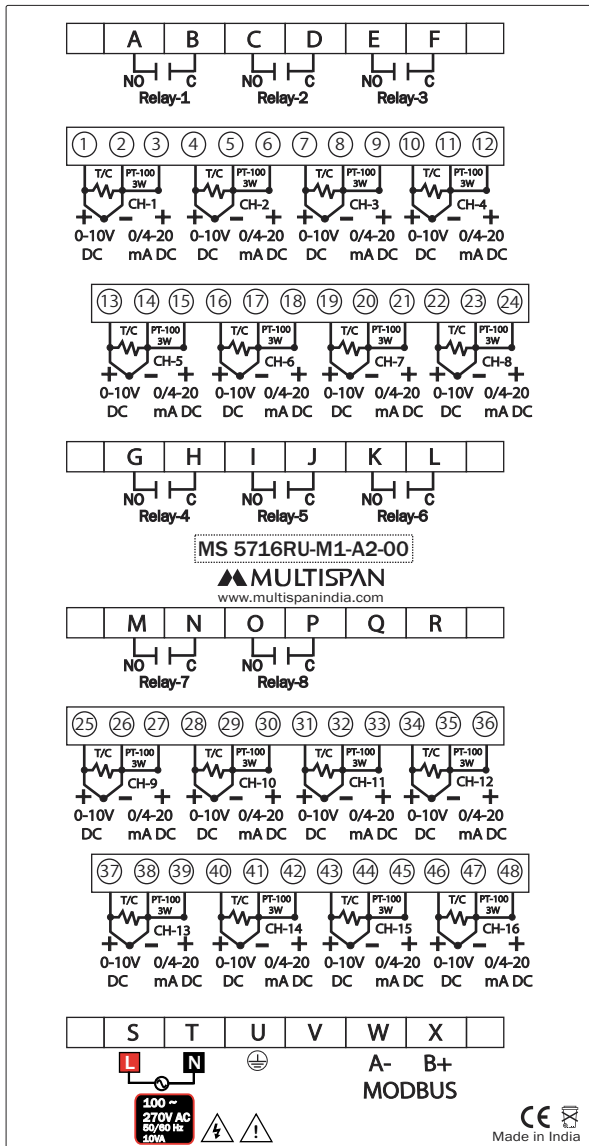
| | A | B | C | D | E | F | |
|---|---|---|---|---|---|---|---|

NO C Relay-1
NO C Relay-2
NO C Relay-3

① ② ③ ④ ⑤ ⑥ ⑦ ⑧ ⑨ ⑩ ⑪ ⑫

T/C PT-100 3W CH-1 + − + 0-10V DC 0/4-20 mA DC
T/C PT-100 3W CH-2 + − + 0-10V DC 0/4-20 mA DC
T/C PT-100 3W CH-3 + − + 0-10V DC 0/4-20 mA DC
T/C PT-100 3W CH-4 + − + 0-10V DC 0/4-20 mA DC

⑬ ⑭ ⑮ ⑯ ⑰ ⑱ ⑲ ⑳ ㉑ ㉒ ㉓ ㉔

T/C PT-100 3W CH-5 + − + 0-10V DC 0/4-20 mA DC
T/C PT-100 3W CH-6 + − + 0-10V DC 0/4-20 mA DC
T/C PT-100 3W CH-7 + − + 0-10V DC 0/4-20 mA DC
T/C PT-100 3W CH-8 + − + 0-10V DC 0/4-20 mA DC

| | G | H | I | J | K | L | |
|---|---|---|---|---|---|---|---|

NO C Relay-4
NO C Relay-5
NO C Relay-6

MS 5716RU-M1-A2-00

MULTISPAN
www.multispanindia.com

| | M | N | O | P | Q | R | |
|---|---|---|---|---|---|---|---|

NO C Relay-7
NO C Relay-8

㉕ ㉖ ㉗ ㉘ ㉙ ㉚ ㉛ ㉜ ㉝ ㉞ ㉟ ㊱

T/C PT-100 3W CH-9 + − + 0-10V DC 0/4-20 mA DC
T/C PT-100 3W CH-10 + − + 0-10V DC 0/4-20 mA DC
T/C PT-100 3W CH-11 + − + 0-10V DC 0/4-20 mA DC
T/C PT-100 3W CH-12 + − + 0-10V DC 0/4-20 mA DC

㊲ ㊳ ㊴ ㊵ ㊶ ㊷ ㊸ ㊹ ㊺ ㊻ ㊼ ㊽

T/C PT-100 3W CH-13 + − + 0-10V DC 0/4-20 mA DC
T/C PT-100 3W CH-14 + − + 0-10V DC 0/4-20 mA DC
T/C PT-100 3W CH-15 + − + 0-10V DC 0/4-20 mA DC
T/C PT-100 3W CH-16 + − + 0-10V DC 0/4-20 mA DC

| | S | T | U | V | W | X | |
|---|---|---|---|---|---|---|---|

L N
A- B+
MODBUS

100 ~ 270V AC 50/60 Hz 10VA

CE
Made in India